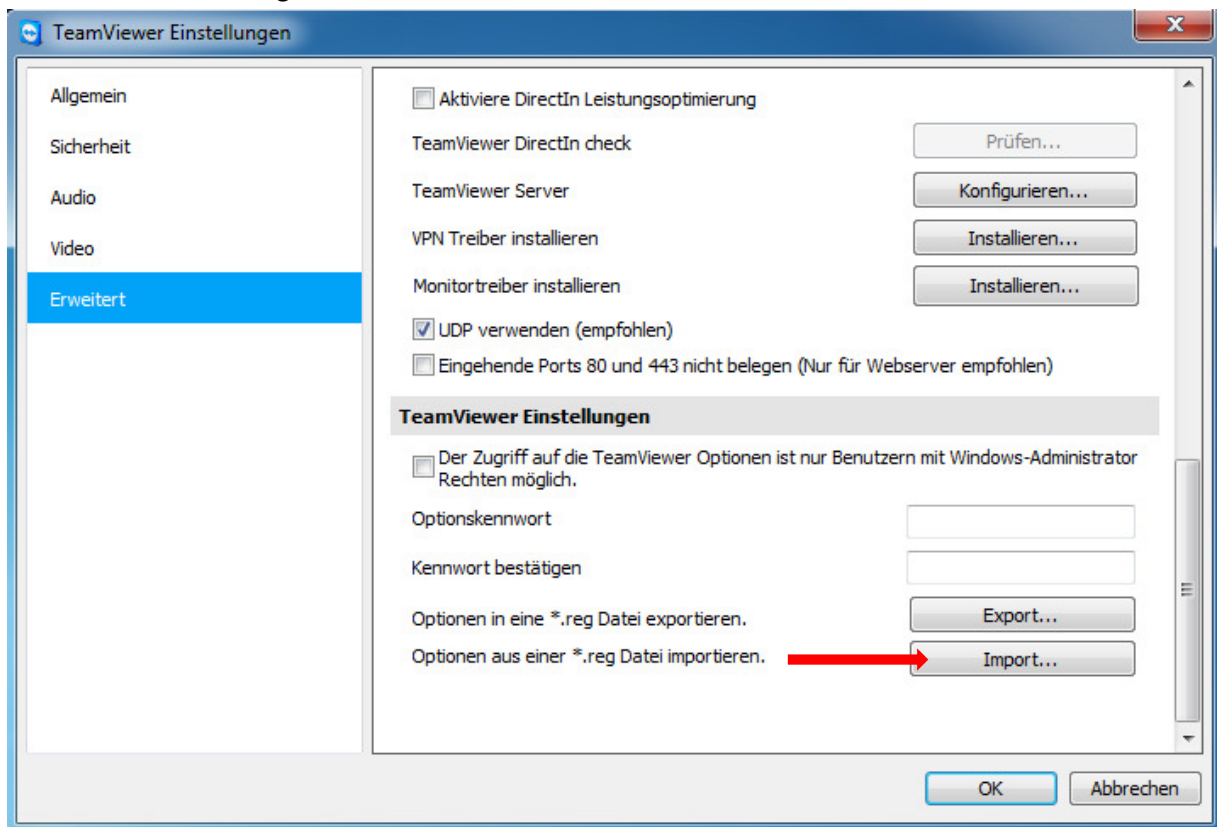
TeamViewer Einstellungen

Allgemein
Sicherheit
Audio
Video
Erweitert

Aktiviere DirectIn Leistungsoptimierung
TeamViewer DirectIn check
Prüfen...
TeamViewer Server
Konfigurieren...
VPN Treiber installieren
Installieren...
Monitortreiber installieren
Installieren...
UDP verwenden (empfohlen)
Eingehende Ports 80 und 443 nicht belegen (Nur für Webserver empfohlen)

TeamViewer Einstellungen

Der Zugriff auf die TeamViewer Optionen ist nur Benutzern mit Windows-Administrator Rechten möglich.
Optionskennwort
Kennwort bestätigen
Optionen in eine *.reg Datei exportieren.
Export...
Optionen aus einer *.reg Datei importieren.
Import...

OK
Abbrechen